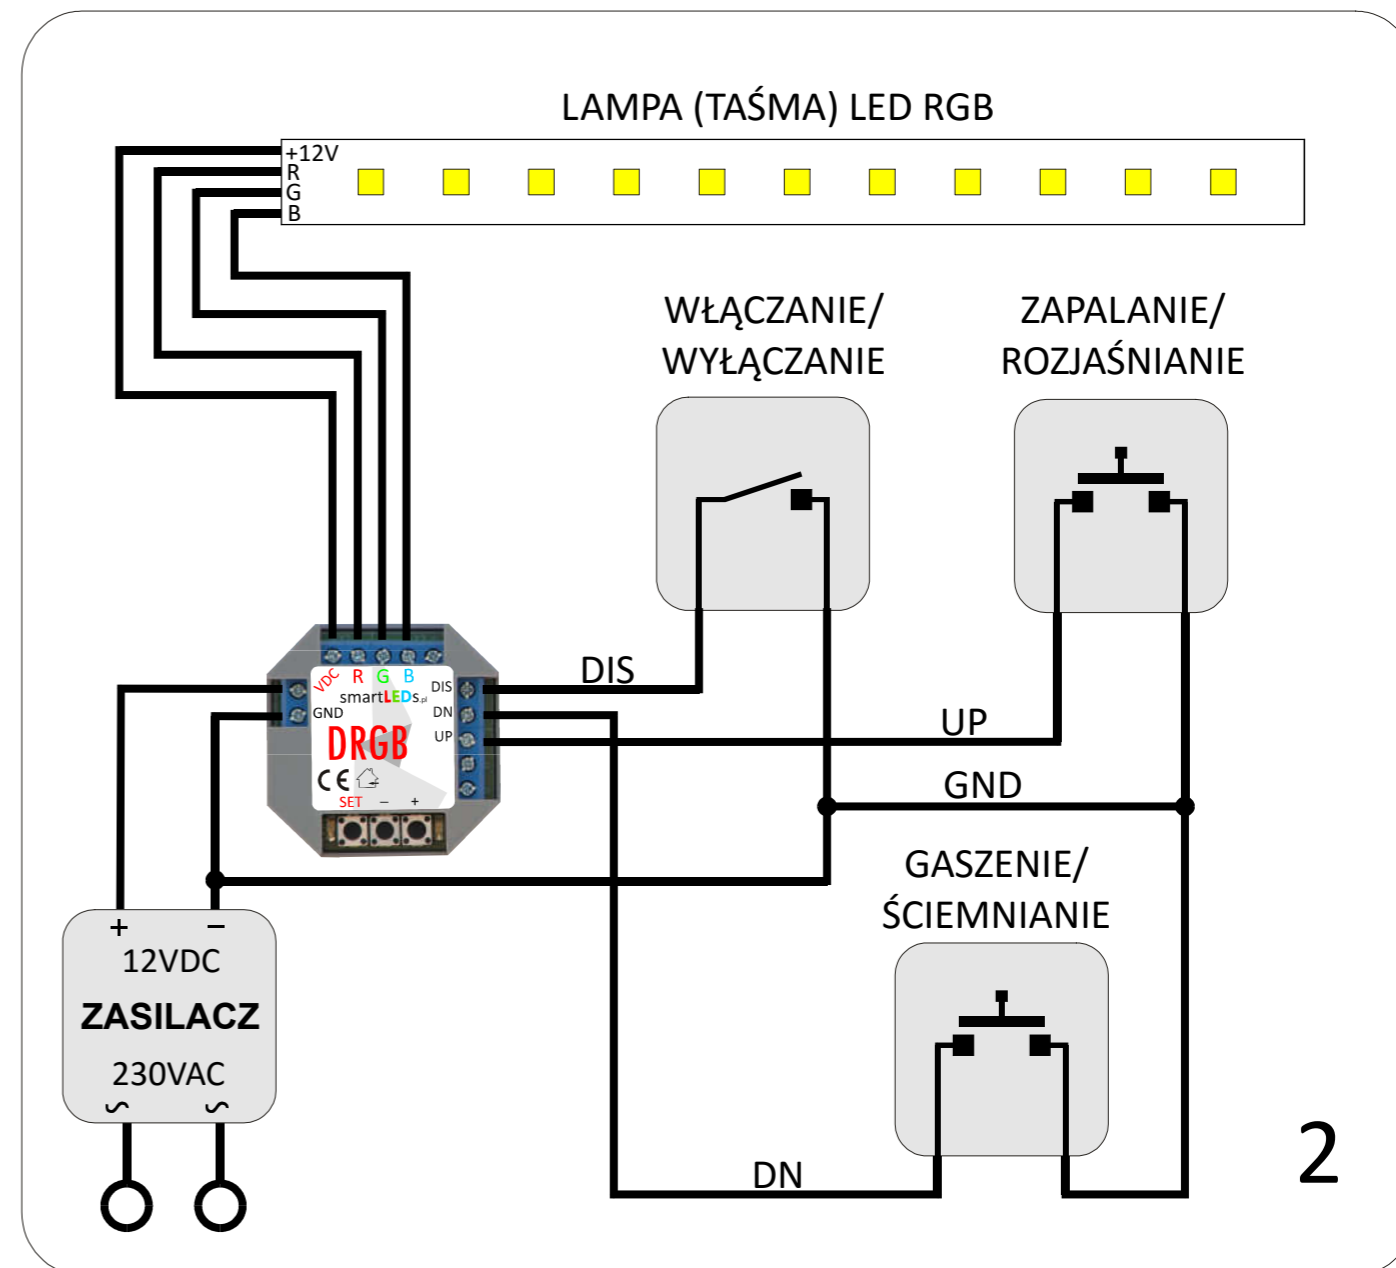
LAMPA (TAŚMA) LED RGB

+12V
R
G
B

WŁĄCZANIE/
WYŁĄCZANIE

ZAPALANIE/
ROZJAŚNIANIE

VDC R G B
smartLEDs.pl
GND
DIS
DN
UP
DRGB
CE
SET – +

DIS

UP

GND

GASZENIE/
ŚCIEMNIANIE

+ –
12VDC
ZASILACZ
230VAC
~ ~

DN

2